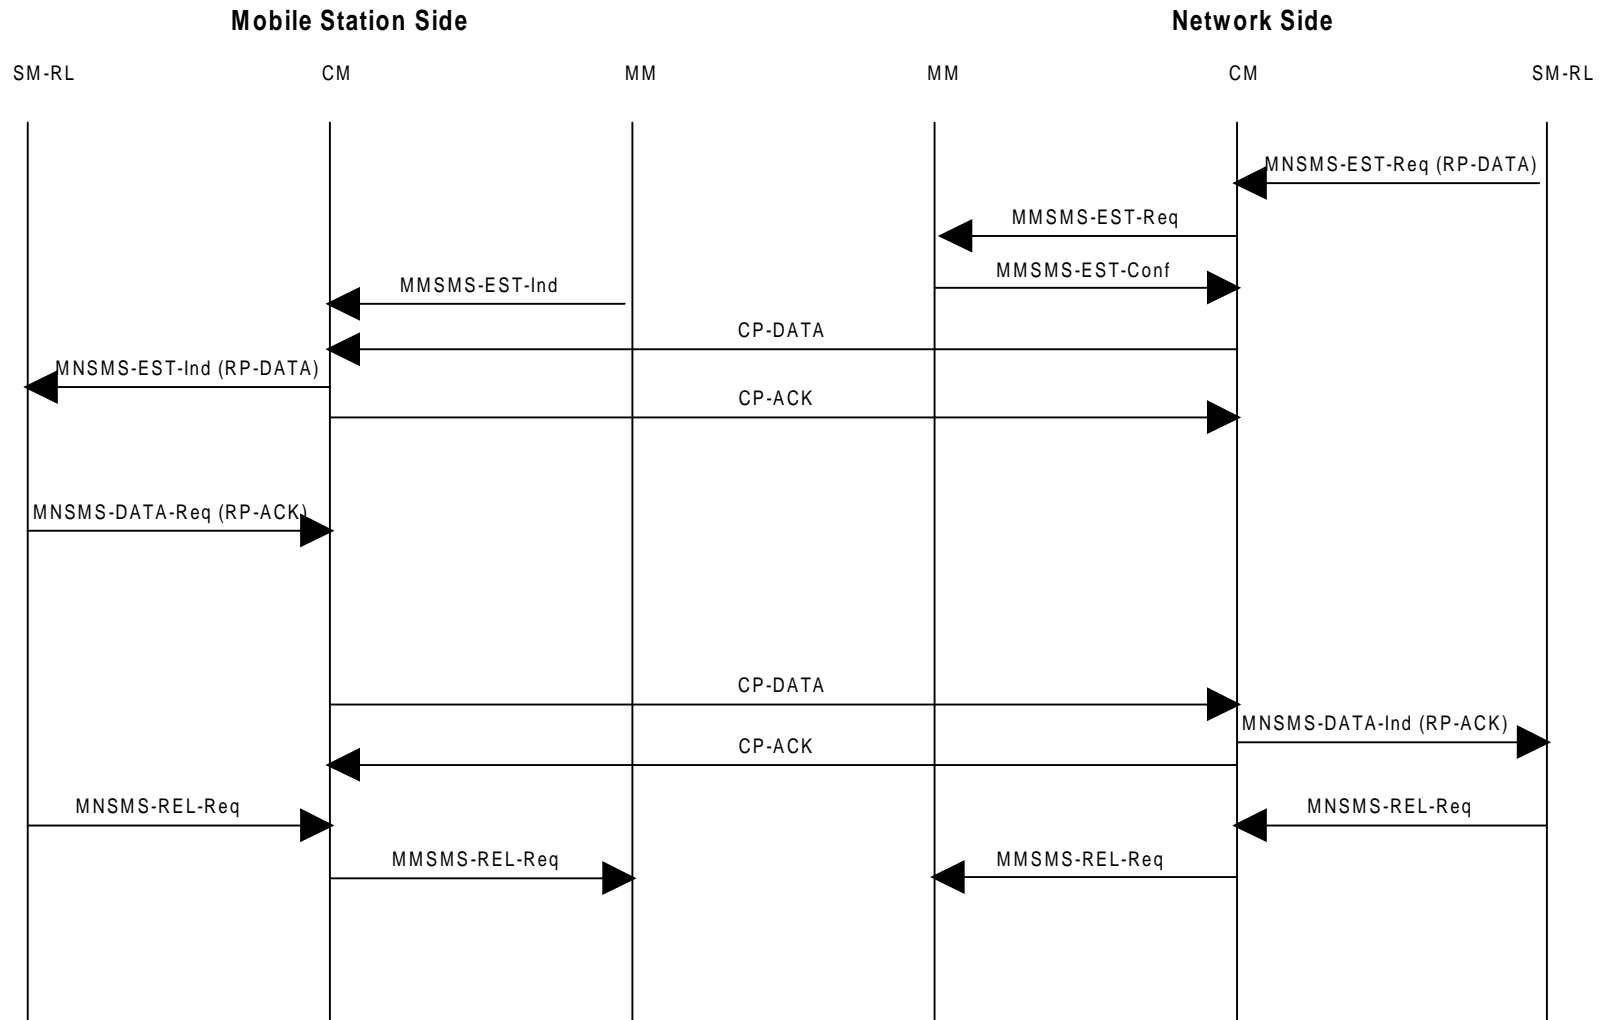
Mobile Station Side

Network Side

SM-RL

CM

MM

MM

CM

SM-RL

MNSMS-EST-Req (RP-DATA)

MMSMS-EST-Req

MMSMS-EST-Conf

MMSMS-EST-Ind

CP-DATA

MNSMS-EST-Ind (RP-DATA)

CP-ACK

MNSMS-DATA-Req (RP-ACK)

CP-DATA

MNSMS-DATA-Ind (RP-ACK)

CP-ACK

MNSMS-REL-Req

MNSMS-REL-Req

MMSMS-REL-Req

MMSMS-REL-Req